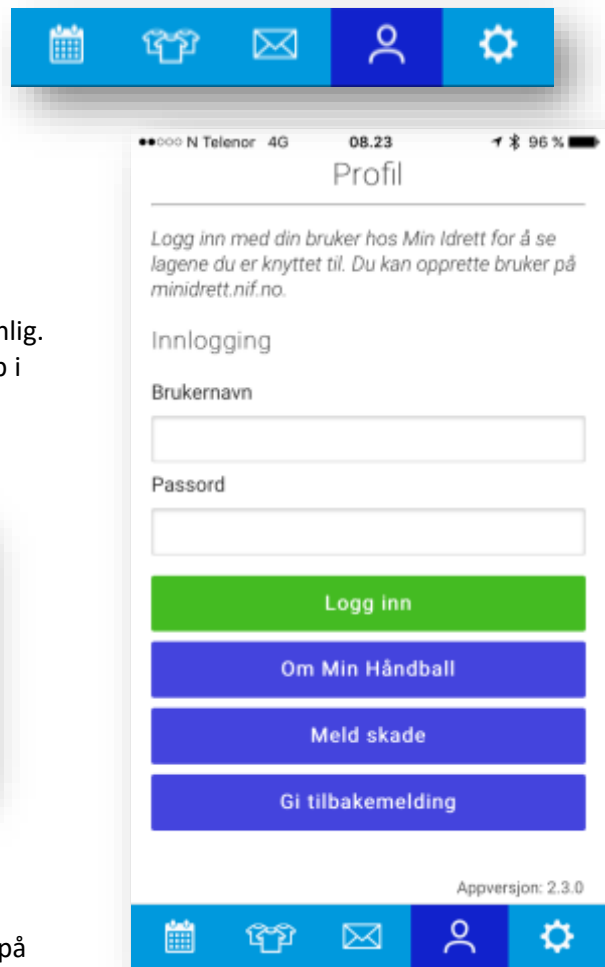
nlig.
p i

på

●●○○○ N Telenor 4G 08.23 96 %

Profil

Logg inn med din bruker hos Min Idrett for å se lagene du er knyttet til. Du kan opprette bruker på minidrett.nif.no.

Innlogging

Brukernavn

Passord

Logg inn

Om Min Håndball

Meld skade

Gi tilbakemelding

Appversjon: 2.3.0